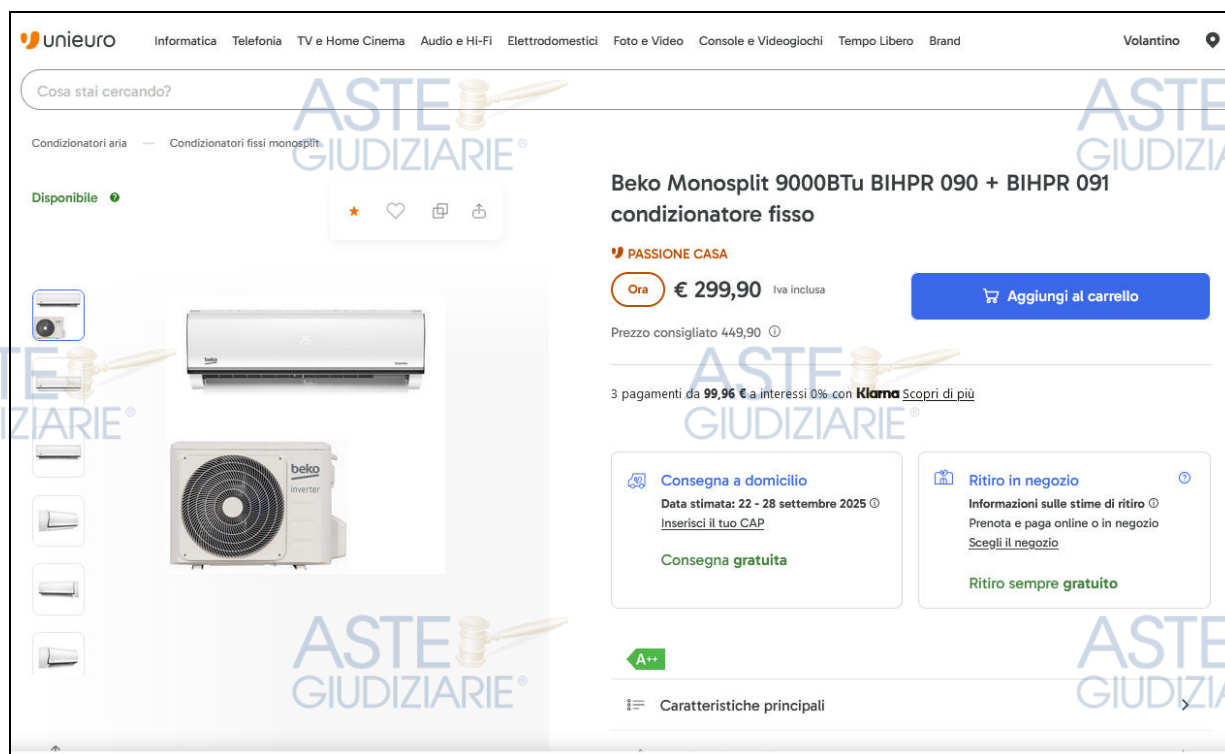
unieuro Informatica Telefonia TV e Home Cinema Audio e Hi-Fi Elettrodomestici Foto e Video Console e Videogiochi Tempo Libero Brand Volantino

Cosa stai cercando?

ASTE GIUDIZIARIE®

Condizionatori aria — Condizionatori fissi monosplit

Disponibile

Beko Monosplit 9000BTu BIHPR 090 + BIHPR 091 condizionatore fisso

PASSIONE CASA

Ora € 299,90 Iva inclusa

Aggiungi al carrello

Prezzo consigliato 449,90

beko inverter

ASTE GIUDIZIARIE®

3 pagamenti da 99,96 € a interessi 0% con Klarna Scopri di più

Consegna a domicilio
Data stimata: 22 - 28 settembre 2025
Inserisci il tuo CAP
Consegna gratuita

Ritiro in negozio
Informazioni sulle stime di ritiro
Prenota e paga online o in negozio
Scegli il negozio
Ritiro sempre gratuito

ASTE GIUDIZIARIE®

A++

Caratteristiche principali